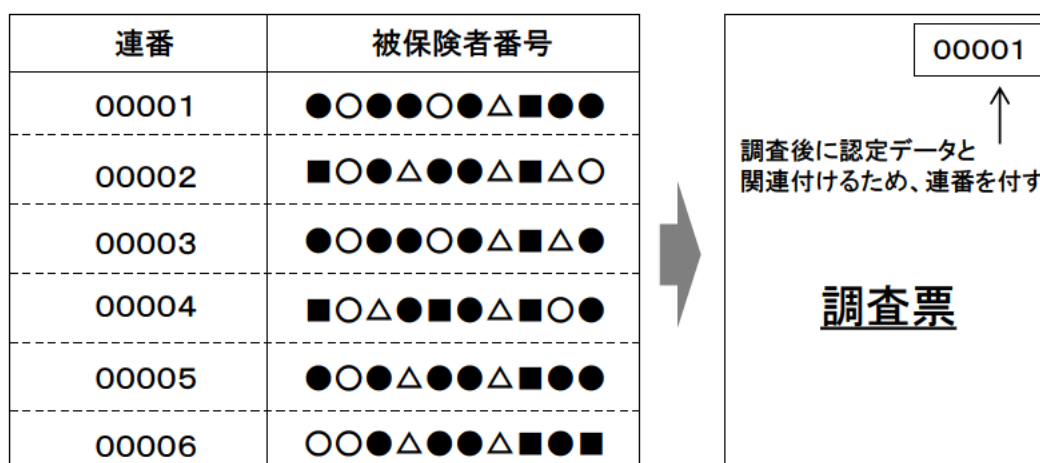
| 連番 | 被保険者番号 |
|---|---|
| 00001 | ●○●●○●△■●● |
| 00002 | ■○●△●●△■△○ |
| 00003 | ●○●●○●△■△● |
| 00004 | ■○△●■●△■○● |
| 00005 | ●○●△●●△■●● |
| 00006 | ○○●△●●△■●■ |

00001

調査後に認定データと関連付けるため、連番を付す

調査票